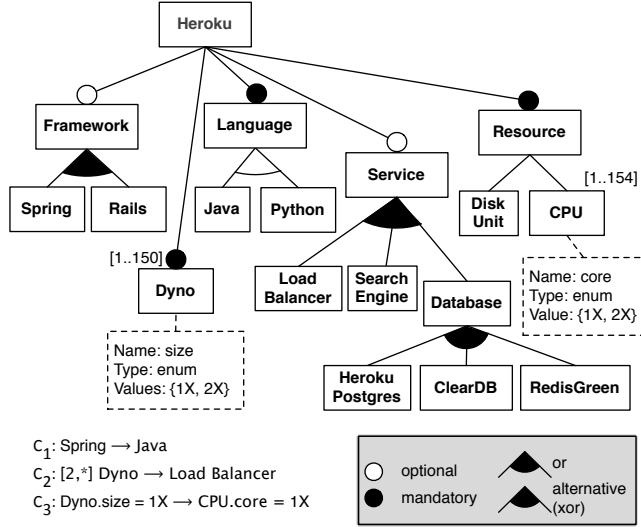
Heroku

Framework

Spring

Rails

Language

Java

Python

Service

Resource

Disk Unit

CPU

[1..154]

[1..150]

Dyno

Load Balancer

Search Engine

Database

Name: core
Type: enum
Value: {1X, 2X}

Name: size
Type: enum
Values: {1X, 2X}

Heroku Postgres

ClearDB

RedisGreen

$C_1$: Spring $\longrightarrow$ Java
$C_2$: [2,*] Dyno $\longrightarrow$ Load Balancer
$C_3$: Dyno.size = 1X $\longrightarrow$ CPU.core = 1X

optional
mandatory
or
alternative (xor)